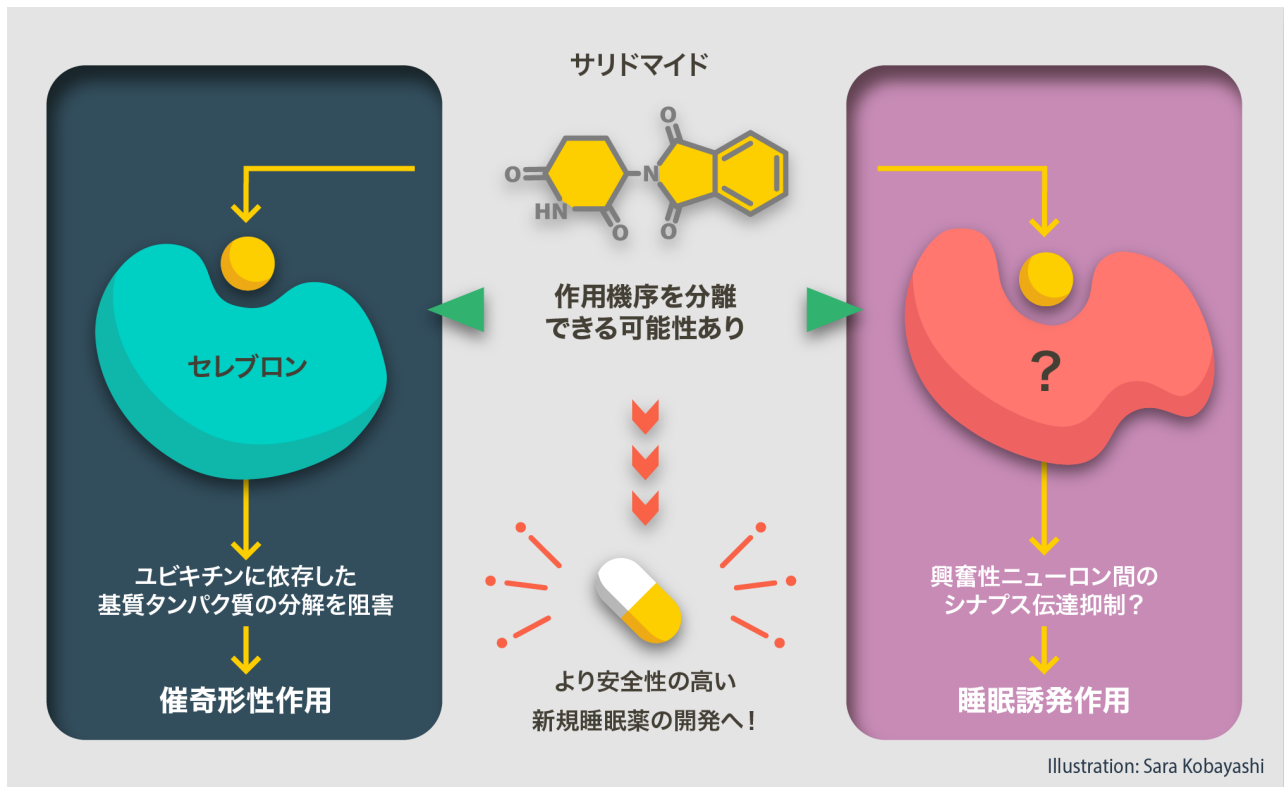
サリドマイド

O
N
O
HN
O
O

作用機序を分離
できる可能性あり

セレブロン

ユビキチンに依存した
基質タンパク質の分解を阻害

催奇形性作用

?

興奮性ニューロン間の
シナプス伝達抑制？

睡眠誘発作用

より安全性の高い
新規睡眠薬の開発へ！

Illustration: Sara Kobayashi